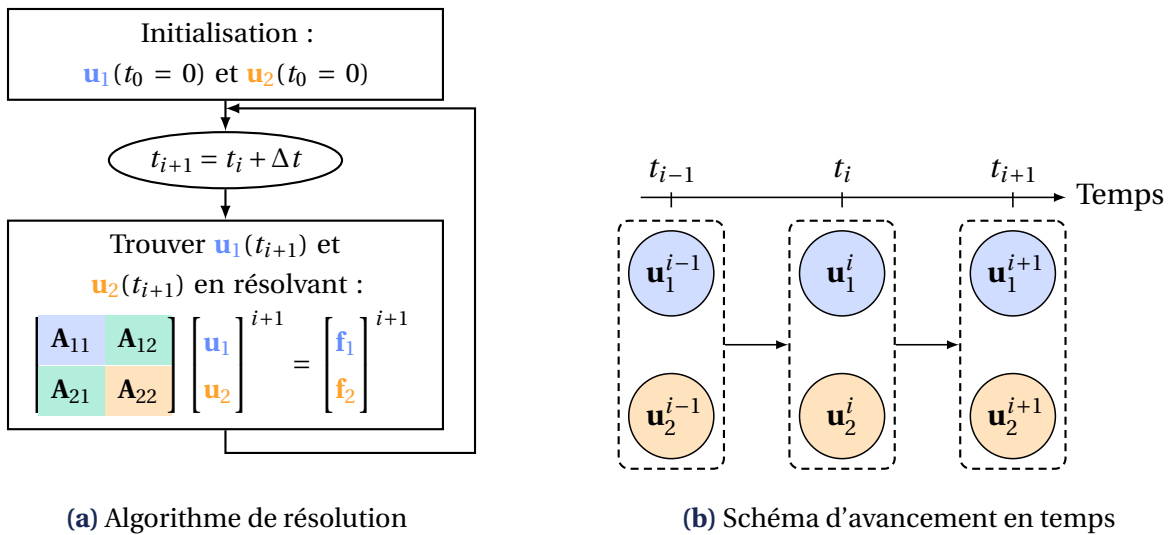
Initialisation :

$\mathbf{u}_1(t_0 = 0)$ et $\mathbf{u}_2(t_0 = 0)$

$t_{i+1} = t_i + \Delta t$

Trouver $\mathbf{u}_1(t_{i+1})$ et $\mathbf{u}_2(t_{i+1})$ en résolvant :

$\begin{bmatrix} \mathbf{A}_{11} & \mathbf{A}_{12} \\ \mathbf{A}_{21} & \mathbf{A}_{22} \end{bmatrix} \begin{bmatrix} \mathbf{u}_1 \\ \mathbf{u}_2 \end{bmatrix}^{i+1} = \begin{bmatrix} \mathbf{f}_1 \\ \mathbf{f}_2 \end{bmatrix}^{i+1}$

(a) Algorithme de résolution

$t_{i-1}$ $t_i$ $t_{i+1}$ Temps

$\mathbf{u}_1^{i-1}$ $\mathbf{u}_1^{i}$ $\mathbf{u}_1^{i+1}$

$\mathbf{u}_2^{i-1}$ $\mathbf{u}_2^{i}$ $\mathbf{u}_2^{i+1}$

(b) Schéma d'avancement en temps